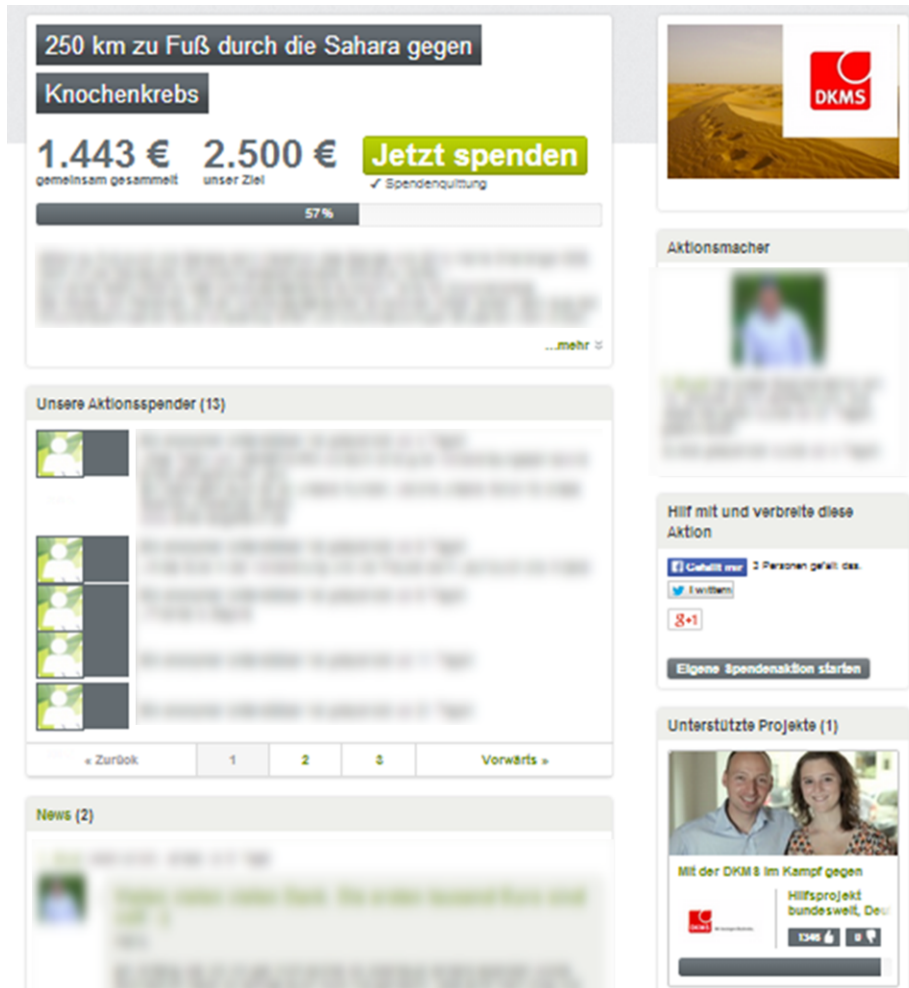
250 km zu Fuß durch die Sahara gegen Knochenkrebs

1.443 €
gemeinsam gesammelt

2.500 €
unser Ziel

Jetzt spenden
✓ Spendenquittung

57 %

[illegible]

...mehr

Unsere Aktionsspender (13)

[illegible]

« Zurück | 1 | 2 | 3 | Vorwärts »

News (2)

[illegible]

DKMS

Aktionsmacher

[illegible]

Hilf mit und verbreite diese Aktion

Gefällt mir 3 Personen gefällt das.

Twittern

g+1

Eigene Spendenaktion starten

Unterstützte Projekte (1)

Mit der DKMS im Kampf gegen

Hilfsprojekt bundesweit, Deu

1346 | 0